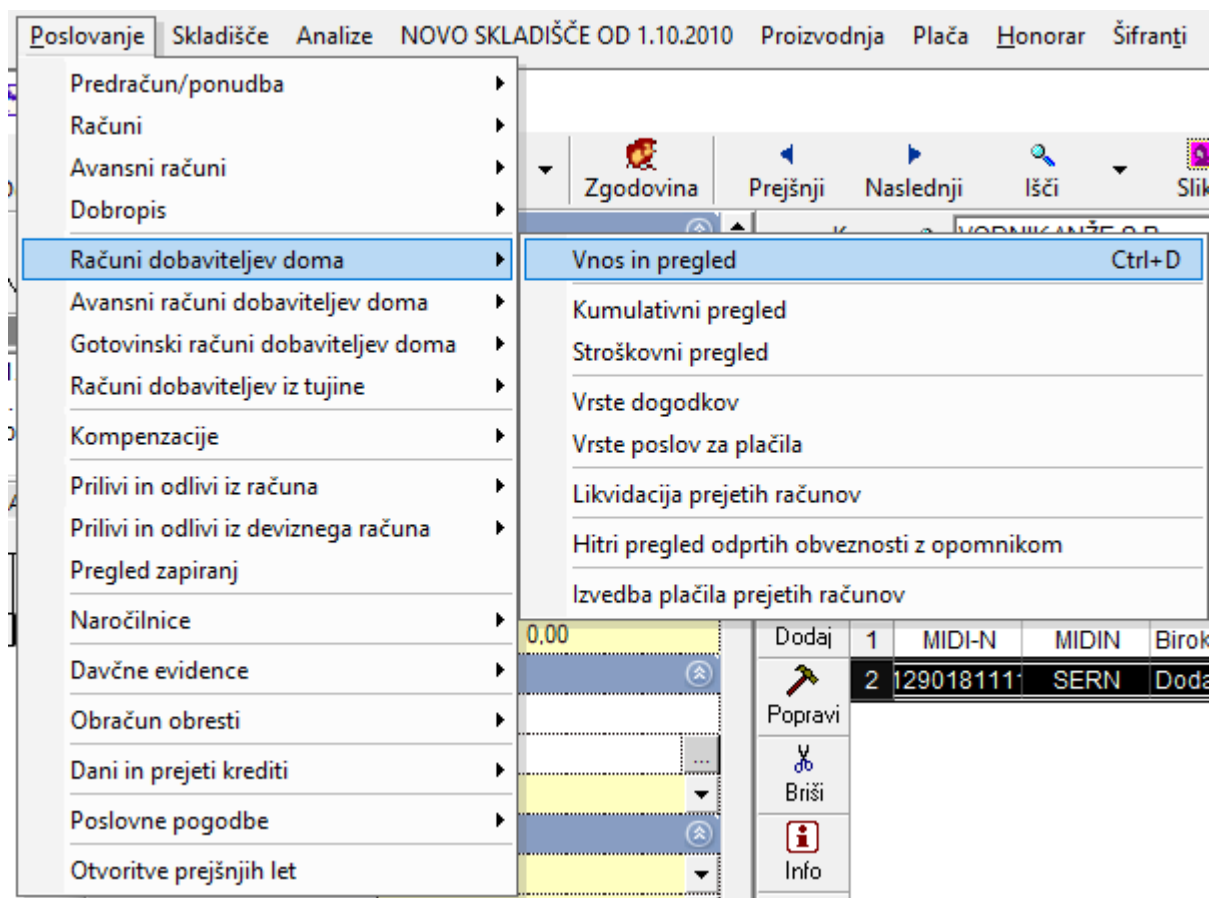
Poslovanje Skladišče Analize NOVO SKLADIŠČE OD 1.10.2010 Proizvodnja Plača Honorar Šifranti

Predračun/ponudba
Računi
Avansni računi
Dobropis
Računi dobaviteljev doma
Avansni računi dobaviteljev doma
Gotovinski računi dobaviteljev doma
Računi dobaviteljev iz tujine
Kompenzacije
Prilivi in odlivi iz računa
Prilivi in odlivi iz deviznega računa
Pregled zapiranj
Naročilnice
Davčne evidence
Obračun obresti
Dani in prejeti krediti
Poslovne pogodbe
Otvoritve prejšnjih let

Zgodovina Prejšnji Naslednji Išči Sli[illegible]

Vnos in pregled Ctrl+D
Kumulativni pregled
Stroškovni pregled
Vrste dogodkov
Vrste poslov za plačila
Likvidacija prejetih računov
Hitri pregled odprtih obveznosti z opomnikom
Izvedba plačila prejetih računov

0,00

Dodaj
Popravi
Briši
Info

| 1 | MIDI-N | MIDIN | Birok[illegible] |
|---|---|---|---|
| 2 | 129018111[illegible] | SERN | Doda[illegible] |